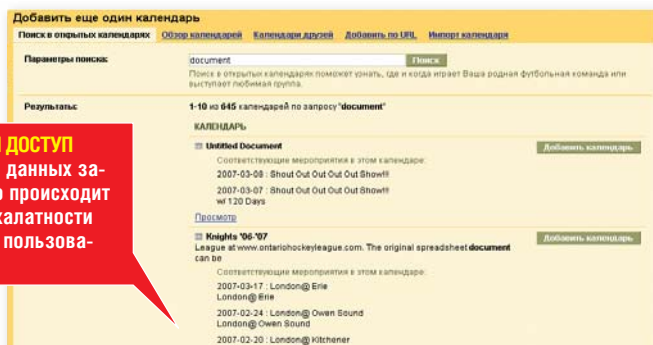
Добавить еще один календарь

Поиск в открытых календарях | Обзор календарей | Календари друзей | Добавить по URL | Импорт календаря

Параметры поиска: document Поиск

Поиск в открытых календарях поможет узнать, где и когда играет Ваша родная футбольная команда или выступает любимая группа.

Результаты: 1-10 из 645 календарей по запросу "document"

КАЛЕНДАРЬ

Untitled Document Добавить календарь

Соответствующие мероприятия в этом календаре:

2007-03-08 : Shout Out Out Out Out Show!!

2007-03-07 : Shout Out Out Out Out Show!!! w/ 120 Days

Просмотр

Knights '06-'07 Добавить календарь

League at www.ontariohockeyleague.com. The original spreadsheet document can be

Соответствующие мероприятия в этом календаре:

2007-03-17 : London@ Erie London@ Erie

2007-02-24 : London@ Owen Sound London@ Owen Sound

2007-02-20 : London@ Kitchener

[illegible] ДОСТУП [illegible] данных за- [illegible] происходит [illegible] халатности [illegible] пользова-